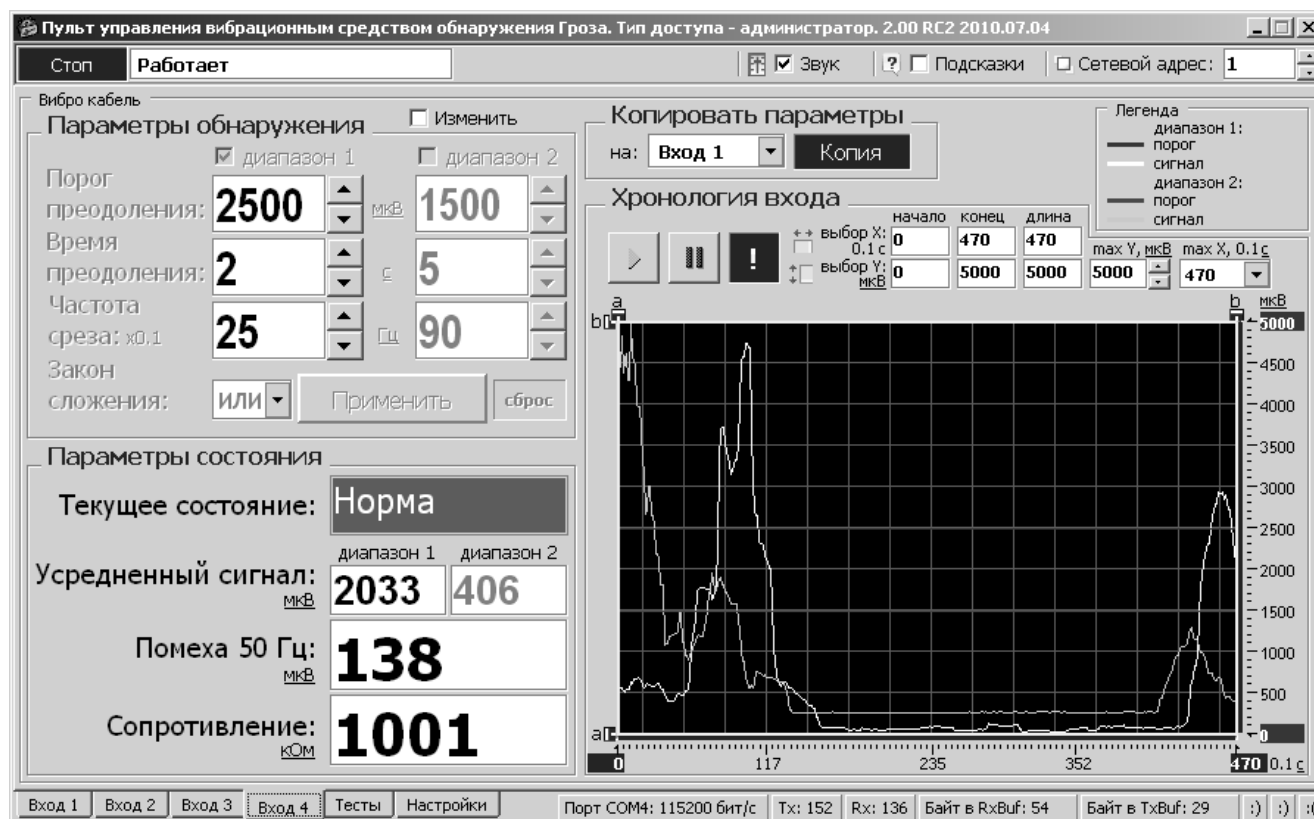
Пульт управления вибрационным средством обнаружения Гроза. Тип доступа - администратор. 2.00 RC2 2010.07.04

Стоп Работает

☑ Звук ? ☐ Подсказки ☐ Сетевой адрес: 1

Вибро кабель

Параметры обнаружения ☐ Изменить

☑ диапазон 1 ☐ диапазон 2

Порог преодоления: 2500 мкВ 1500

Время преодоления: 2 с 5

Частота среза: x0.1 25 Гц 90

Закон сложения: ИЛИ Применить сброс

Параметры состояния

Текущее состояние: Норма

диапазон 1 диапазон 2

Усредненный сигнал: мкВ 2033 406

Помеха 50 Гц: мкВ 138

Сопротивление: кОм 1001

Копировать параметры

на: Вход 1 Копия

Легенда
диапазон 1:
порог
сигнал
диапазон 2:
порог
сигнал

Хронология входа

начало конец длина

выбор X: 0.1 с 0 470 470

выбор Y: мкВ 0 5000 5000

max Y, мкВ 5000 max X, 0.1 с 470

a b мкВ
b
5000
4500
4000
3500
3000
2500
2000
1500
1000
500
a 0
0 117 235 352 470 0.1 с

Вход 1 Вход 2 Вход 3 Вход 4 Тесты Настройки

Порт COM4: 115200 бит/с Tx: 152 Rx: 136 Байт в RxBuf: 54 Байт в TxBuf: 29 ;) ;) :(